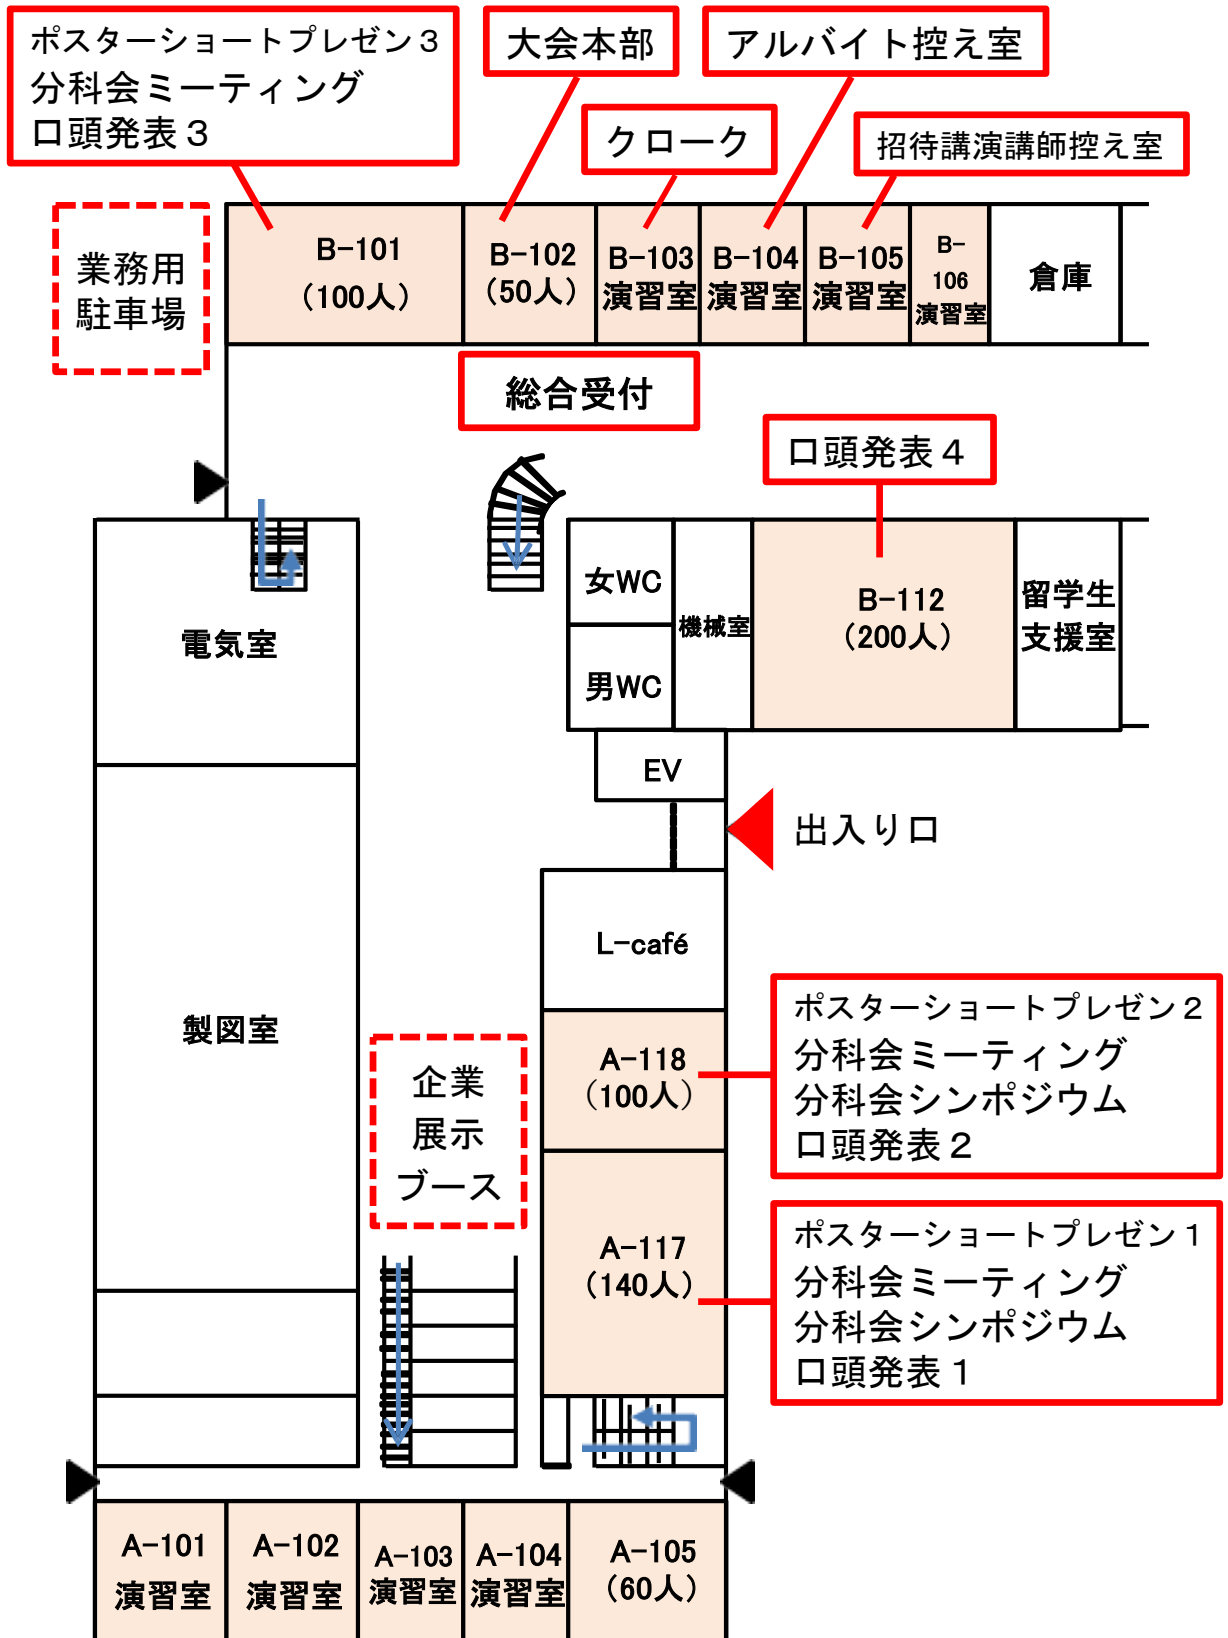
ポスターショートプレゼン３
分科会ミーティング
口頭発表３

大会本部

アルバイト控え室

クローク

招待講演講師控え室

業務用
駐車場

B−101
（100人）

B−102
（50人）

B−103
演習室

B−104
演習室

B−105
演習室

B−
106
演習室

倉庫

総合受付

口頭発表４

女WC

機械室

B−112
（200人）

留学生
支援室

男WC

電気室

EV

出入り口

L−café

製図室

A−118
（100人）

ポスターショートプレゼン２
分科会ミーティング
分科会シンポジウム
口頭発表２

企業
展示
ブース

A−117
（140人）

ポスターショートプレゼン１
分科会ミーティング
分科会シンポジウム
口頭発表１

A−101
演習室

A−102
演習室

A−103
演習室

A−104
演習室

A−105
（60人）